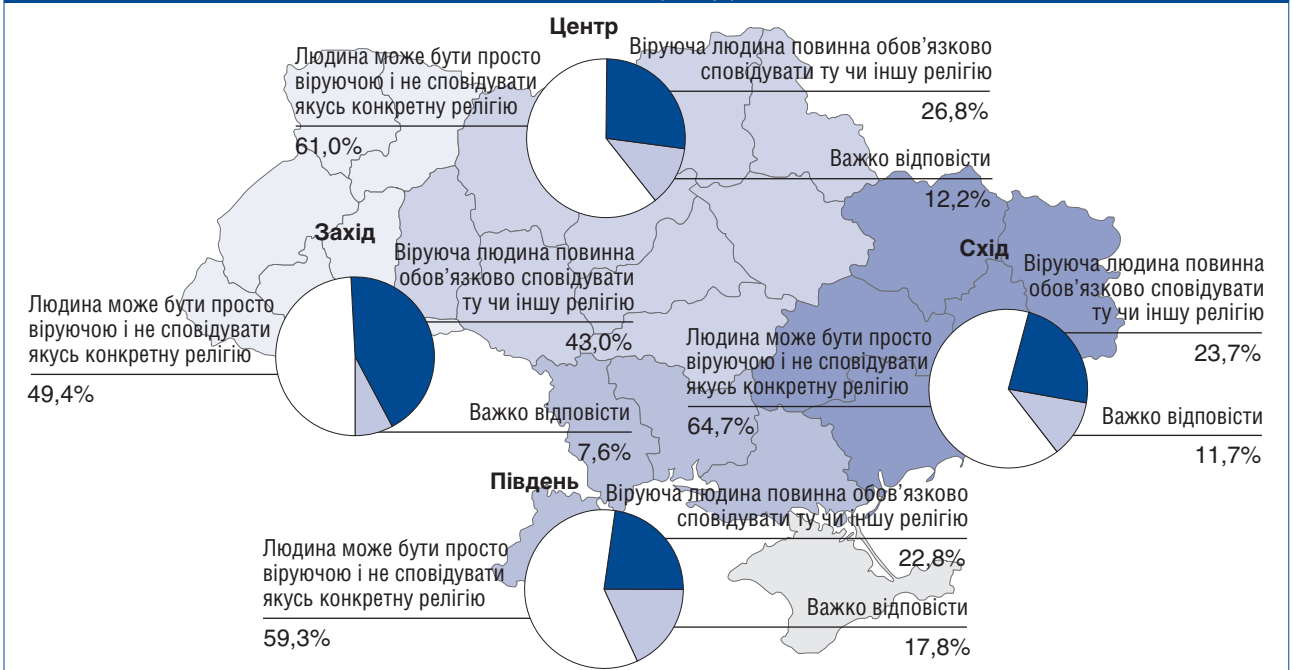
Центр

Людина може бути просто віруючою і не сповідувати якусь конкретну релігію

61,0%

Віруюча людина повинна обов'язково сповідувати ту чи іншу релігію

26,8%

Важко відповісти

12,2%

Захід

Віруюча людина повинна обов'язково сповідувати ту чи іншу релігію

43,0%

Людина може бути просто віруючою і не сповідувати якусь конкретну релігію

49,4%

Важко відповісти

7,6%

Схід

Віруюча людина повинна обов'язково сповідувати ту чи іншу релігію

23,7%

Людина може бути просто віруючою і не сповідувати якусь конкретну релігію

64,7%

Важко відповісти

11,7%

Південь

Віруюча людина повинна обов'язково сповідувати ту чи іншу релігію

22,8%

Людина може бути просто віруючою і не сповідувати якусь конкретну релігію

59,3%

Важко відповісти

17,8%